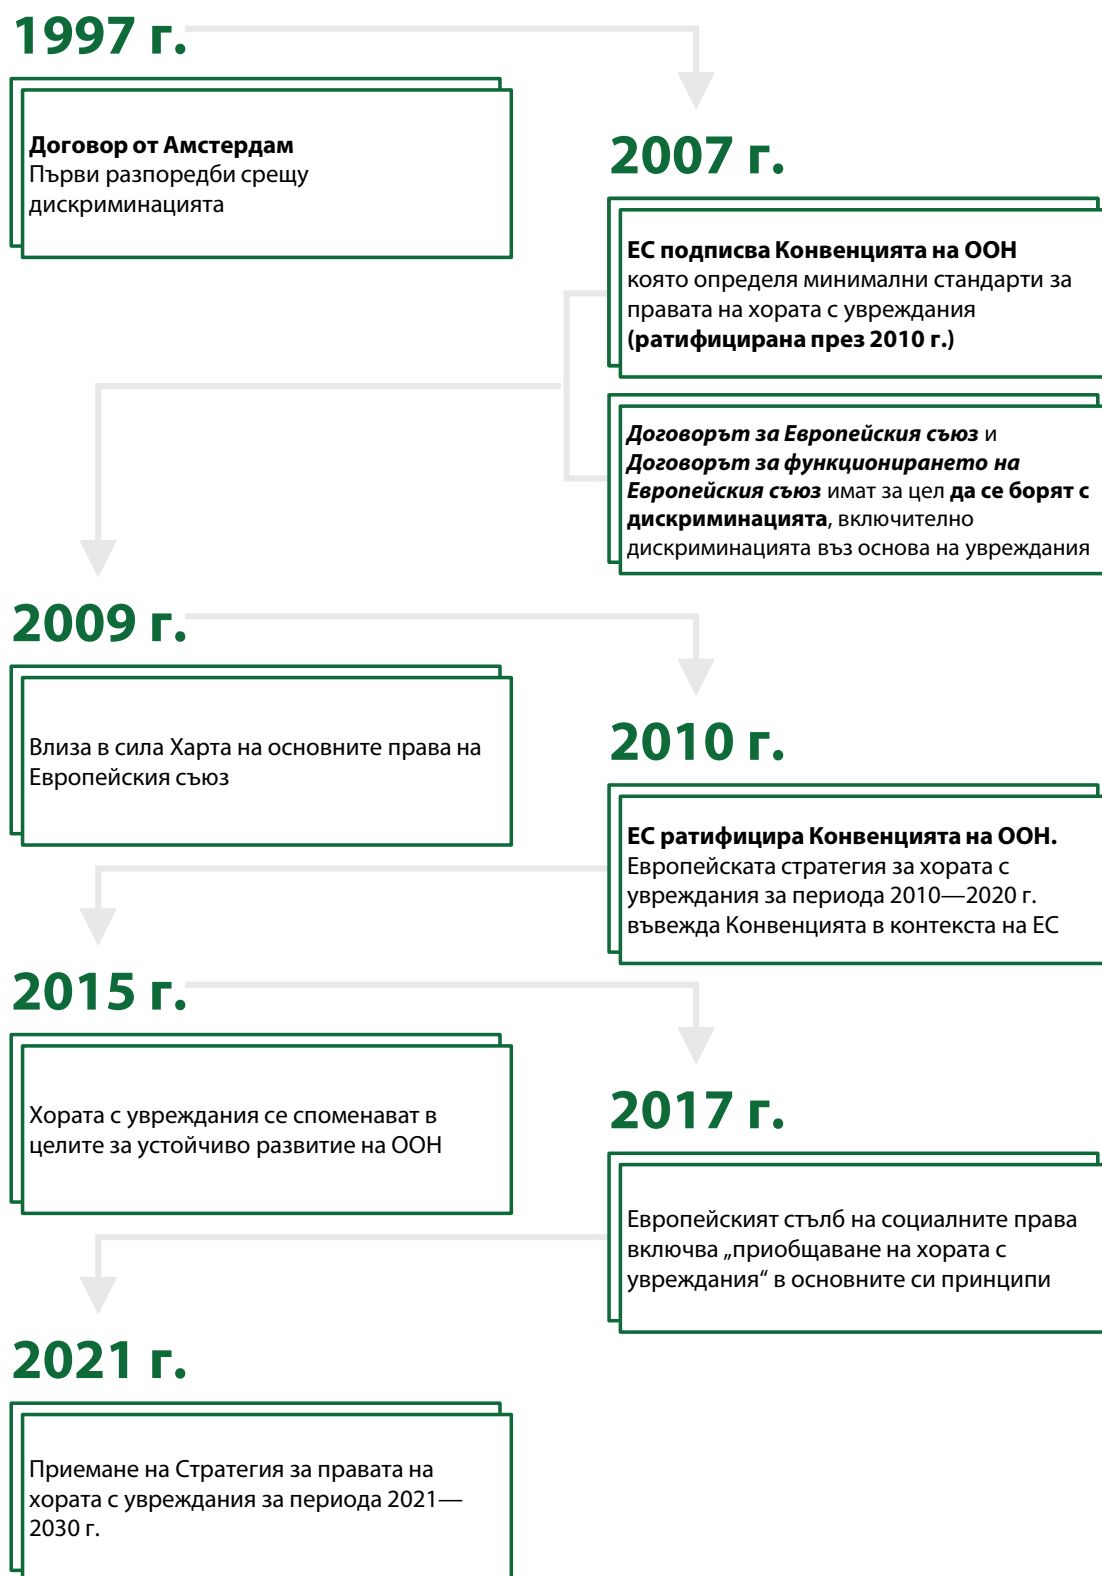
1997 г.

**Договор от Амстердам**
Първи разпоредби срещу дискриминацията

2007 г.

**ЕС подписва Конвенцията на ООН**
която определя минимални стандарти за правата на хората с увреждания **(ратифицирана през 2010 г.)**

***Договорът за Европейския съюз*** и ***Договорът за функционирането на Европейския съюз*** имат за цел **да се борят с дискриминацията**, включително дискриминацията въз основа на увреждания

2009 г.

Влиза в сила Харта на основните права на Европейския съюз

2010 г.

**ЕС ратифицира Конвенцията на ООН.**
Европейската стратегия за хората с увреждания за периода 2010—2020 г. въвежда Конвенцията в контекста на ЕС

2015 г.

Хората с увреждания се споменават в целите за устойчиво развитие на ООН

2017 г.

Европейският стълб на социалните права включва „приобщаване на хората с увреждания“ в основните си принципи

2021 г.

Приемане на Стратегия за правата на хората с увреждания за периода 2021—2030 г.